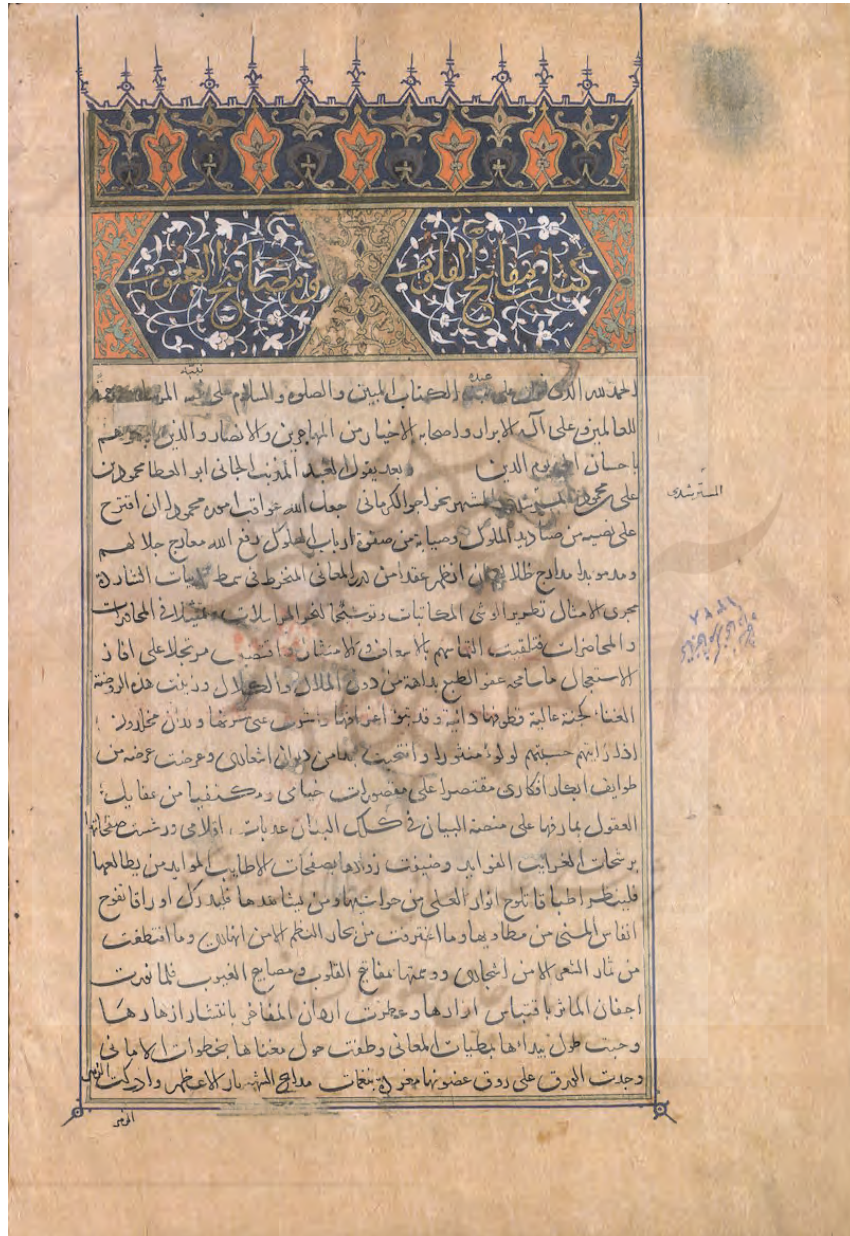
كتاب مفاتيح القلوب ومصابيح الغيوب

الحمد لله الذي انزل على عبده الكتاب المبين والصلوة والسلام على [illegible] المرسل رحمة للعالمين وعلى آله الابرار واصحابه الاخيار من المهاجرين والانصار والذين اتبعوهم باحسان الى يوم الدين وبعد يقول العبد المذنب الجاني ابو العطا محمود بن علي بن محمود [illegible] المشتهر بخواجو الكرماني جعل الله عواقب امره محمودا انه افتتح على نصيبه من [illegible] الملك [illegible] من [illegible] دفع الله معارج جلالهم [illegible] ظلالهم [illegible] النظر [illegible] المعاني المنخرط في سمط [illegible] الشاذة مجرى الامثال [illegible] المكاتبات وتوشيحها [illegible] المراسلات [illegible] المحاورات والمحاضرات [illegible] الامثال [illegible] على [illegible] الاستعجال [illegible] عن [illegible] الملال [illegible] هذه الروضة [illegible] عالية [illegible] دانية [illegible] ونحوها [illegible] اذ ذكرتهم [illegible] منثورا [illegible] دنواني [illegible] وعرضت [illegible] من طوايف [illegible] افكاري مقتصرا على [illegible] ومكتفيا من عقايل العقول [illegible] على منصة البيان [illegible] البيان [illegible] بنفحات لغرايب الفوايد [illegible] الاطايب الفوايد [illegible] فلينظر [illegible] انوار العلى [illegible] ذلك او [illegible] النفايس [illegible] النظم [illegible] من نثار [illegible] مفاتيح القلوب ومصابيح الغيوب فلما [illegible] اجفان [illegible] ازهارها وحيث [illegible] المعاني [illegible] الاماني وجدت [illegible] الاعظم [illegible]

المسة شدى

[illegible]